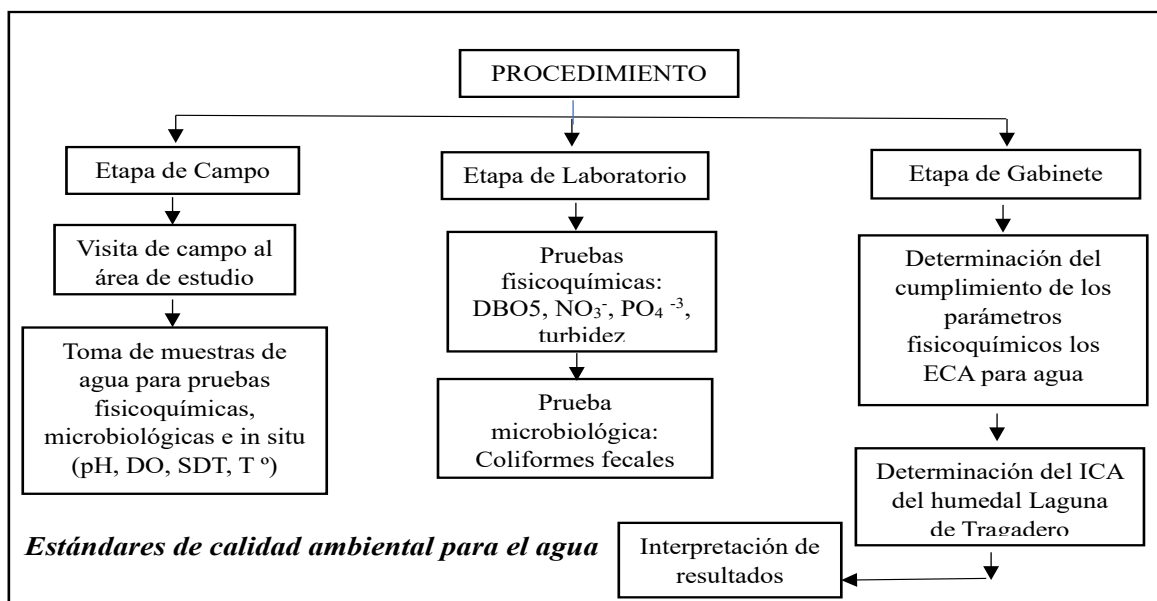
PROCEDIMIENTO

Etapa de Campo

Visita de campo al área de estudio

Toma de muestras de agua para pruebas fisicoquímicas, microbiológicas e in situ (pH, DO, SDT, T º)

Etapa de Laboratorio

Pruebas fisicoquímicas: DBO5, $NO_3^-$, $PO_4^{-3}$, turbidez

Prueba microbiológica: Coliformes fecales

Etapa de Gabinete

Determinación del cumplimiento de los parámetros fisicoquímicos los ECA para agua

Determinación del ICA del humedal Laguna de Tragadero

Estándares de calidad ambiental para el agua

Interpretación de resultados